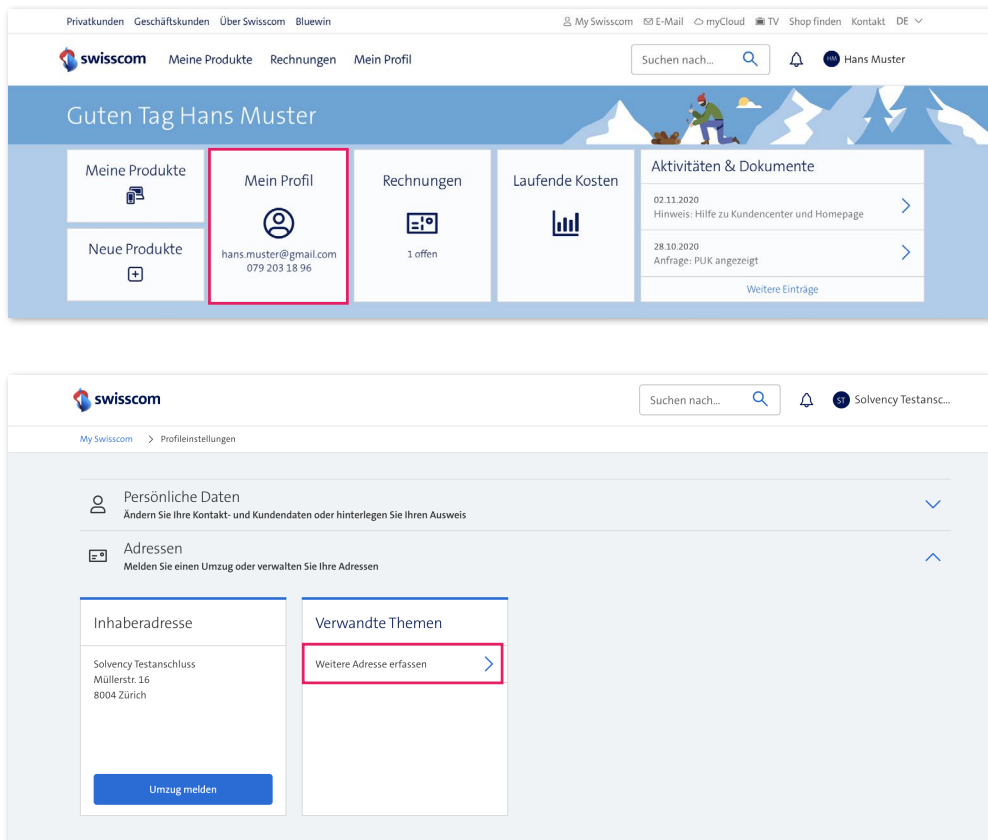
Privatkunden Geschäftskunden Über Swisscom Bluewin

My Swisscom E-Mail myCloud TV Shop finden Kontakt DE

swisscom Meine Produkte Rechnungen Mein Profil

Suchen nach...

HM Hans Muster

Guten Tag Hans Muster

Meine Produkte

Neue Produkte

Mein Profil

hans.muster@gmail.com
079 203 18 96

Rechnungen

1 offen

Laufende Kosten

Aktivitäten & Dokumente

02.11.2020
Hinweis: Hilfe zu Kundencenter und Homepage

28.10.2020
Anfrage: PUK angezeigt

Weitere Einträge

swisscom

Suchen nach...

ST Solvency Testansc...

My Swisscom > Profileinstellungen

Persönliche Daten
Ändern Sie Ihre Kontakt- und Kundendaten oder hinterlegen Sie Ihren Ausweis

Adressen
Melden Sie einen Umzug oder verwalten Sie Ihre Adressen

Inhaberadresse

Solvency Testanschluss
Müllerstr. 16
8004 Zürich

Umzug melden

Verwandte Themen

Weitere Adresse erfassen